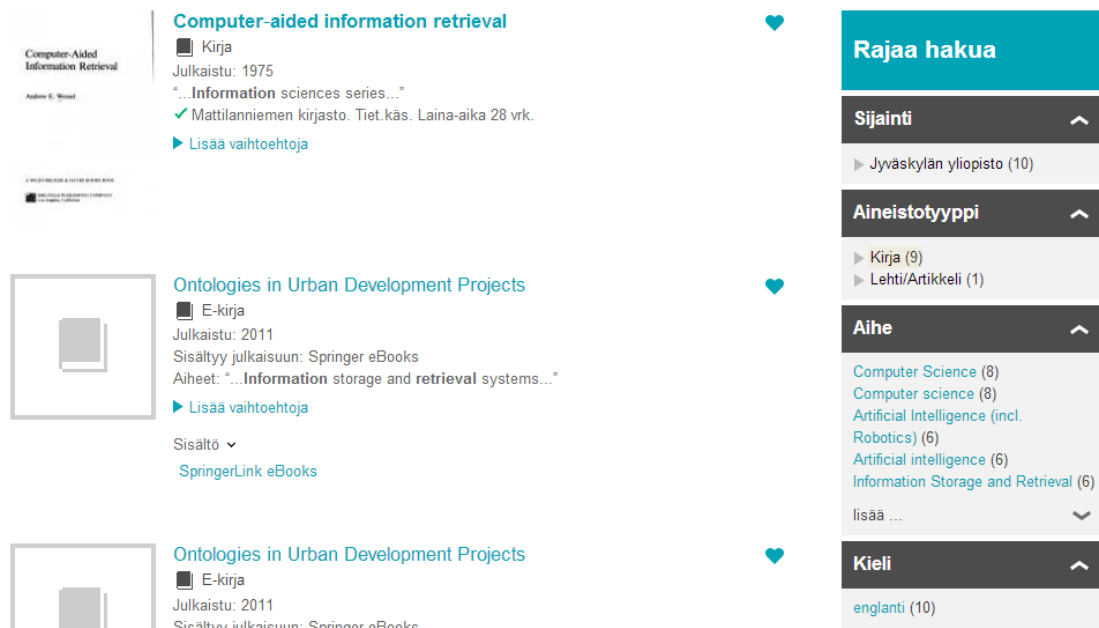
Computer-Aided Information Retrieval

Andrew E. Wessel

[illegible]

Computer-aided information retrieval

Kirja

Julkaistu: 1975

"...**Information** sciences series..."

✓ Mattilanniemen kirjasto. Tiet.käs. Laina-aika 28 vrk.

▶ Lisää vaihtoehtoja

Ontologies in Urban Development Projects

E-kirja

Julkaistu: 2011

Sisältyy julkaisuun: Springer eBooks

Aiheet: "...**Information** storage and **retrieval** systems..."

▶ Lisää vaihtoehtoja

Sisältö

SpringerLink eBooks

Ontologies in Urban Development Projects

E-kirja

Julkaistu: 2011

Sisältyy julkaisuun: Springer eBooks

Rajaa hakua

Sijainti

Jyväskylän yliopisto (10)

Aineistotyyppi

Kirja (9)

Lehti/Artikkeli (1)

Aihe

Computer Science (8)

Computer science (8)

Artificial Intelligence (incl. Robotics) (6)

Artificial intelligence (6)

Information Storage and Retrieval (6)

lisää ...

Kieli

englanti (10)